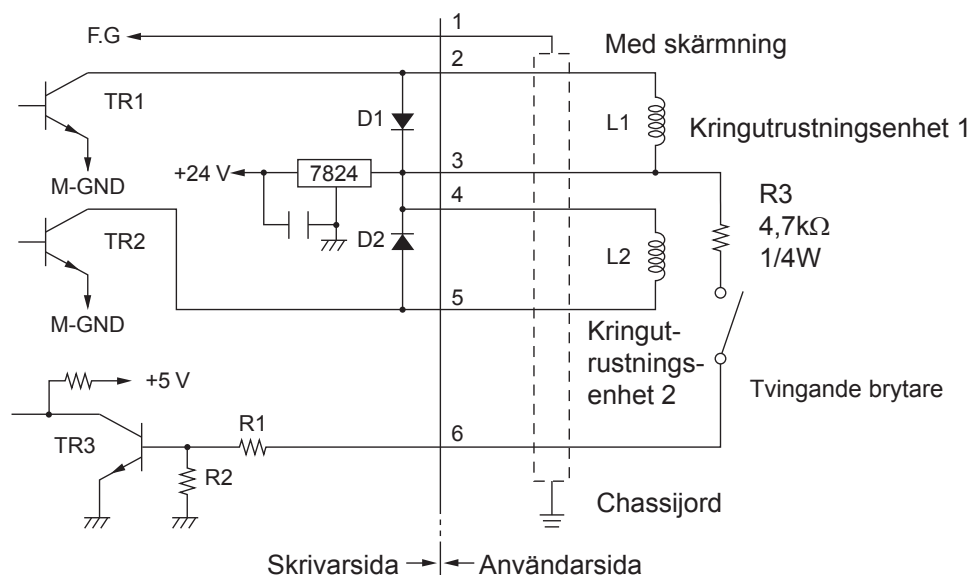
1
F.G
Med skärmning
2
TR1
D1
L1
Kringutrustningsenhet 1
M-GND
+24 V
7824
3
R3
4,7kΩ
1/4W
4
TR2
D2
L2
5
M-GND
Kringutrustningsenhet 2
+5 V
Tvingande brytare
TR3
R1
6
R2
Chassijord
Skrivarsida
Användarsida